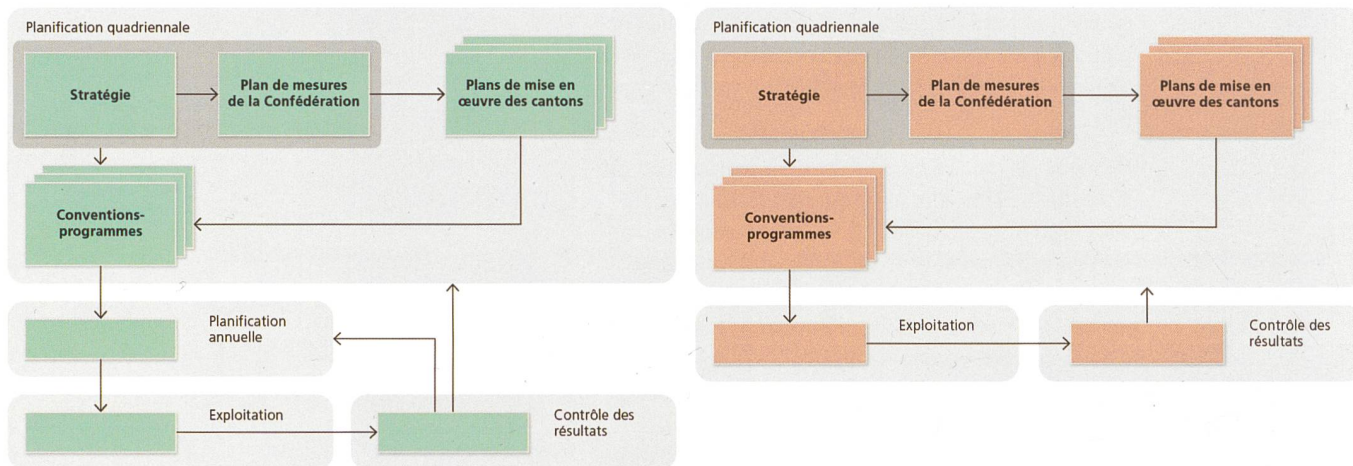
Planification quadriennale

Stratégie

Plan de mesures de la Confédération

Plans de mise en œuvre des cantons

Conventions-programmes

Planification annuelle

Exploitation

Contrôle des résultats

Planification quadriennale

Stratégie

Plan de mesures de la Confédération

Plans de mise en œuvre des cantons

Conventions-programmes

Exploitation

Contrôle des résultats